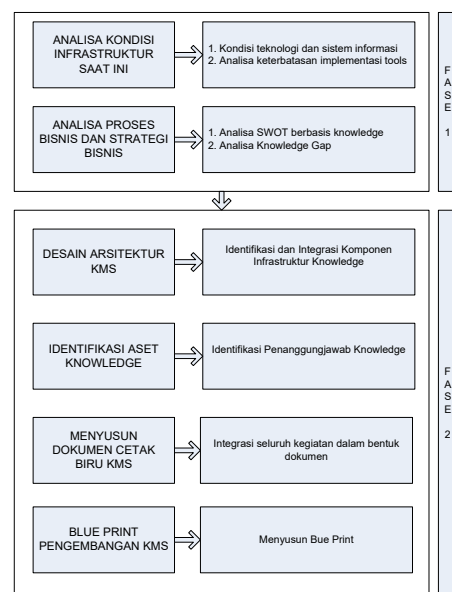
ANALISA KONDISI INFRASTRUKTUR SAAT INI

1. Kondisi teknologi dan sistem informasi
2. Analisa keterbatasan implementasi tools

ANALISA PROSES BISNIS DAN STRATEGI BISNIS

1. Analisa SWOT berbasis knowledge
2. Analisa Knowledge Gap

F
A
S
E

1

DESAIN ARSITEKTUR KMS

Identifikasi dan Integrasi Komponen Infrastruktur Knowledge

IDENTIFIKASI ASET KNOWLEDGE

Identifikasi Penanggungjawab Knowledge

MENYUSUN DOKUMEN CETAK BIRU KMS

Integrasi seluruh kegiatan dalam bentuk dokumen

BLUE PRINT PENGEMBANGAN KMS

Menyusun Bue Print

F
A
S
E

2